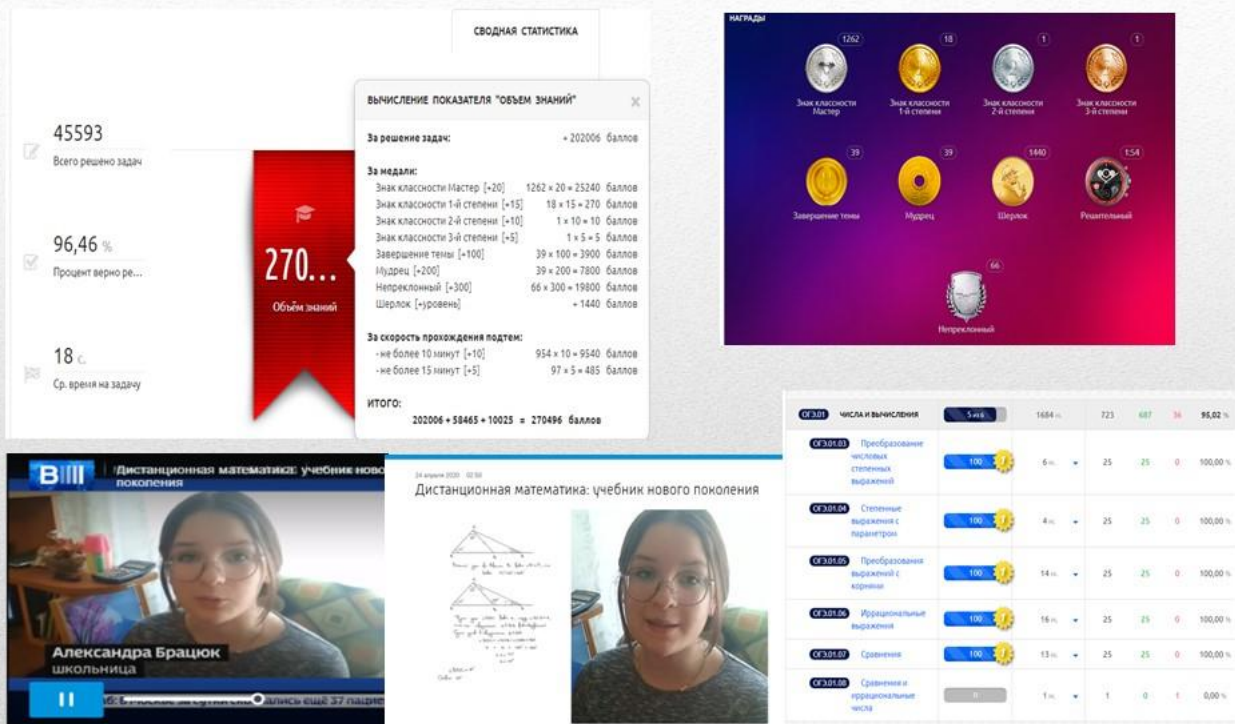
СВОДНАЯ СТАТИСТИКА

45593
Всего решено задач

96,46 %
Процент верно ре...

18 с.
Ср. время на задачу

270...
Объём знаний

ВЫЧИСЛЕНИЕ ПОКАЗАТЕЛЯ "ОБЪЕМ ЗНАНИЙ"

За решение задач: + 202006 баллов

За медали:
Знак классности Мастер [+20] 1262 × 20 = 25240 баллов
Знак классности 1-й степени [+15] 18 × 15 = 270 баллов
Знак классности 2-й степени [+10] 1 × 10 = 10 баллов
Знак классности 3-й степени [+5] 1 × 5 = 5 баллов
Завершение темы [+100] 39 × 100 = 3900 баллов
Мудрец [+200] 39 × 200 = 7800 баллов
Непреклонный [+300] 66 × 300 = 19800 баллов
Шерлок [+уровень] + 1440 баллов

За скорость прохождения подтем:
- не более 10 минут [+10] 954 × 10 = 9540 баллов
- не более 15 минут [+5] 97 × 5 = 485 баллов

ИТОГО:
202006 + 58465 + 10025 = 270496 баллов

НАГРАДЫ
1262 Знак классности Мастер
18 Знак классности 1-й степени
1 Знак классности 2-й степени
1 Знак классности 3-й степени
39 Завершение темы
39 Мудрец
1440 Шерлок
1:54 Решительный
66 Непреклонный

| ОГЭ.01 ЧИСЛА И ВЫЧИСЛЕНИЯ | 5 из 6 | 1684 м. | 723 | 687 | 36 | 95,02 % |
|---|---|---|---|---|---|---|
| ОГЭ.01.03 Преобразование числовых степенных выражений | 100 | 6 м. | 25 | 25 | 0 | 100,00 % |
| ОГЭ.01.04 Степенные выражения с параметром | 100 | 4 м. | 25 | 25 | 0 | 100,00 % |
| ОГЭ.01.05 Преобразования выражений с корнями | 100 | 14 м. | 25 | 25 | 0 | 100,00 % |
| ОГЭ.01.06 Иррациональные выражения | 100 | 16 м. | 25 | 25 | 0 | 100,00 % |
| ОГЭ.01.07 Сравнения | 100 | 13 м. | 25 | 25 | 0 | 100,00 % |
| ОГЭ.01.08 Сравнения и иррациональные числа | 0 | 1 м. | 1 | 0 | 1 | 0,00 % |

ВІІІ Дистанционная математика: учебник нового поколения
Александра Брацюк
школьница
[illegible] Москве за сутки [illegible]лись ещё 37 пацие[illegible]

24 апреля 2020 02:50
Дистанционная математика: учебник нового поколения